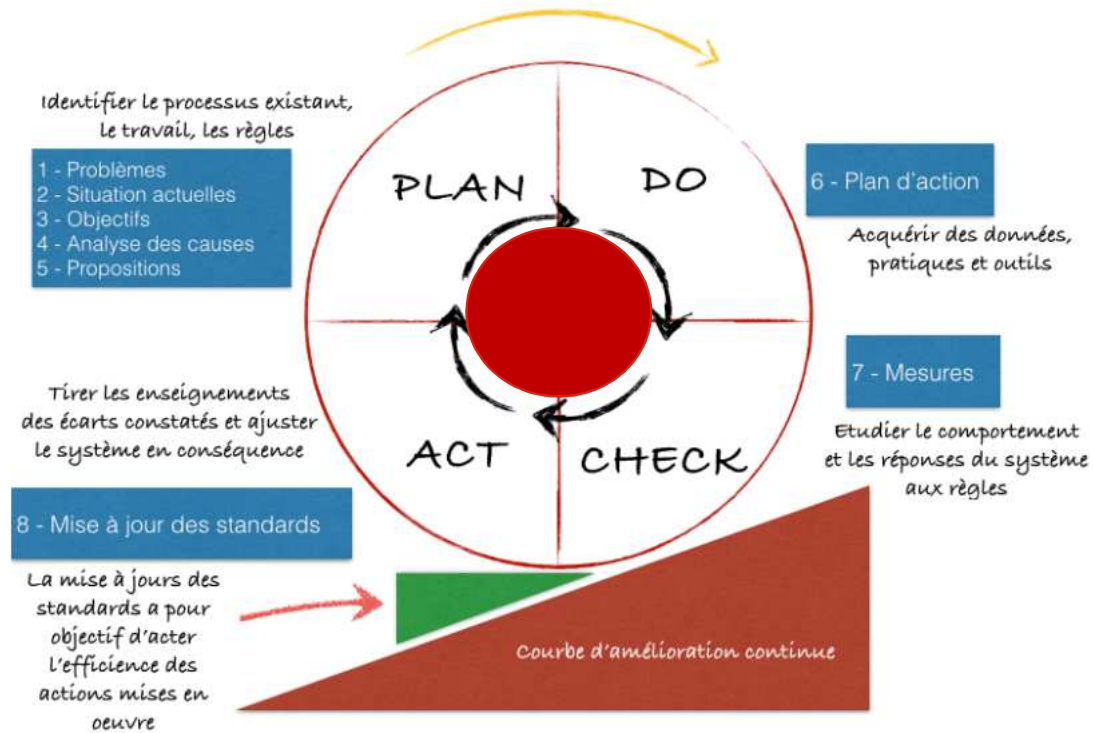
Identifier le processus existant, le travail, les règles

1 - Problèmes
2 - Situation actuelles
3 - Objectifs
4 - Analyse des causes
5 - Propositions

PLAN

DO

6 - Plan d'action

Acquérir des données, pratiques et outils

7 - Mesures

Etudier le comportement et les réponses du système aux règles

Tirer les enseignements des écarts constatés et ajuster le système en conséquence

ACT

CHECK

8 - Mise à jour des standards

La mise à jours des standards a pour objectif d'acter l'efficience des actions mises en oeuvre

Courbe d'amélioration continue